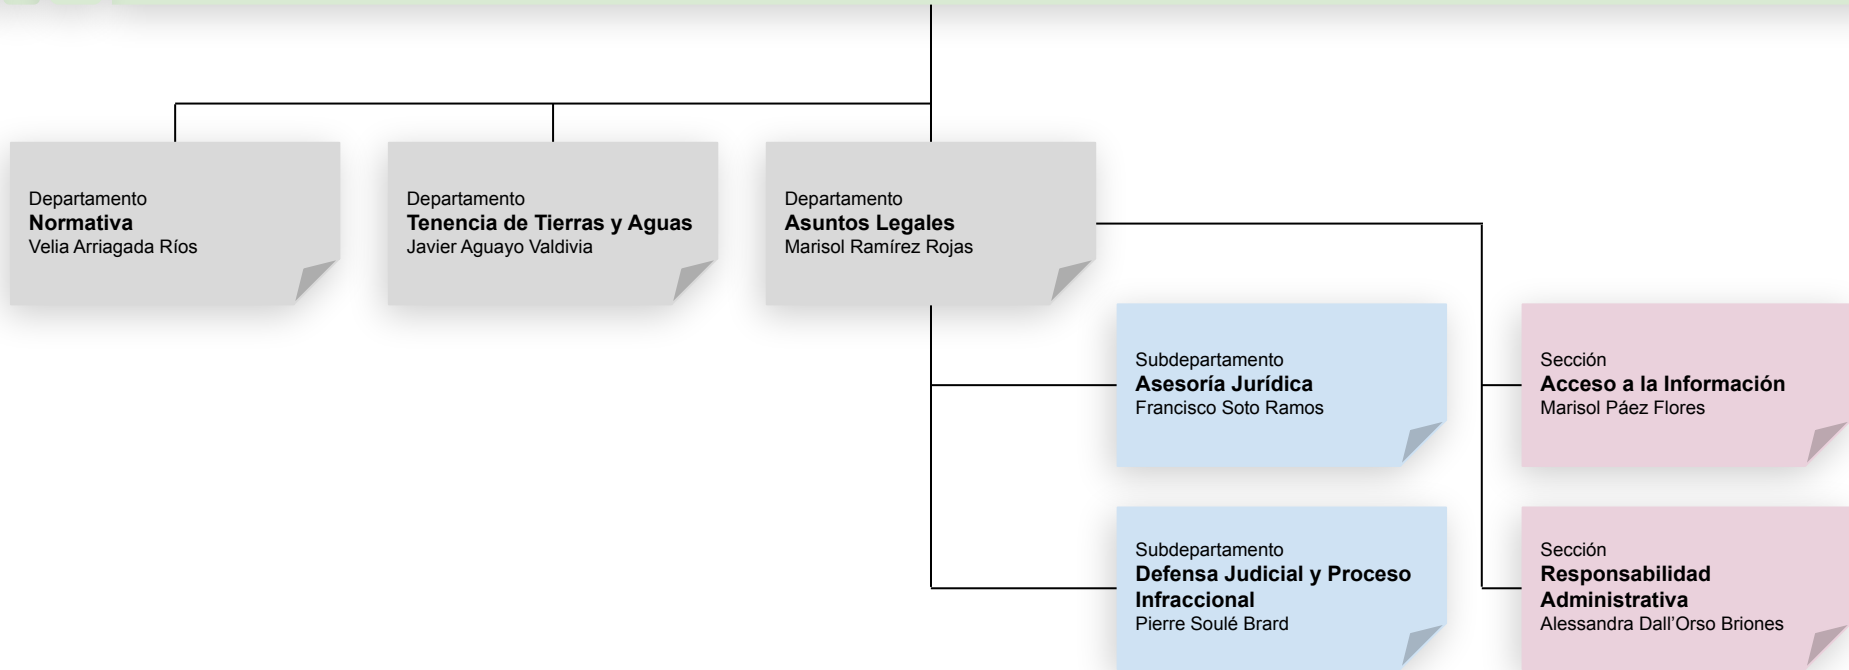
Departamento
**Normativa**
Velia Arriagada Ríos

Departamento
**Tenencia de Tierras y Aguas**
Javier Aguayo Valdivia

Departamento
**Asuntos Legales**
Marisol Ramírez Rojas

Subdepartamento
**Asesoría Jurídica**
Francisco Soto Ramos

Sección
**Acceso a la Información**
Marisol Páez Flores

Subdepartamento
**Defensa Judicial y Proceso Infraccional**
Pierre Soulé Brard

Sección
**Responsabilidad Administrativa**
Alessandra Dall'Orso Briones